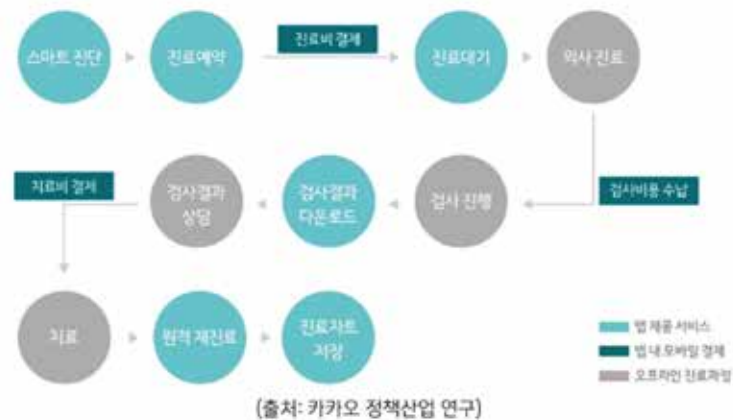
스마트 진단

진료예약

진료비 결제

진료대기

의사 진료

검사비용 수납

검사 진행

검사결과 다운로드

검사결과 상담

치료비 결제

치료

원격 재진료

진료차트 저장

앱 제공 서비스

앱 내 모바일 결제

오프라인 진료과정

(출처: 카카오 정책산업 연구)